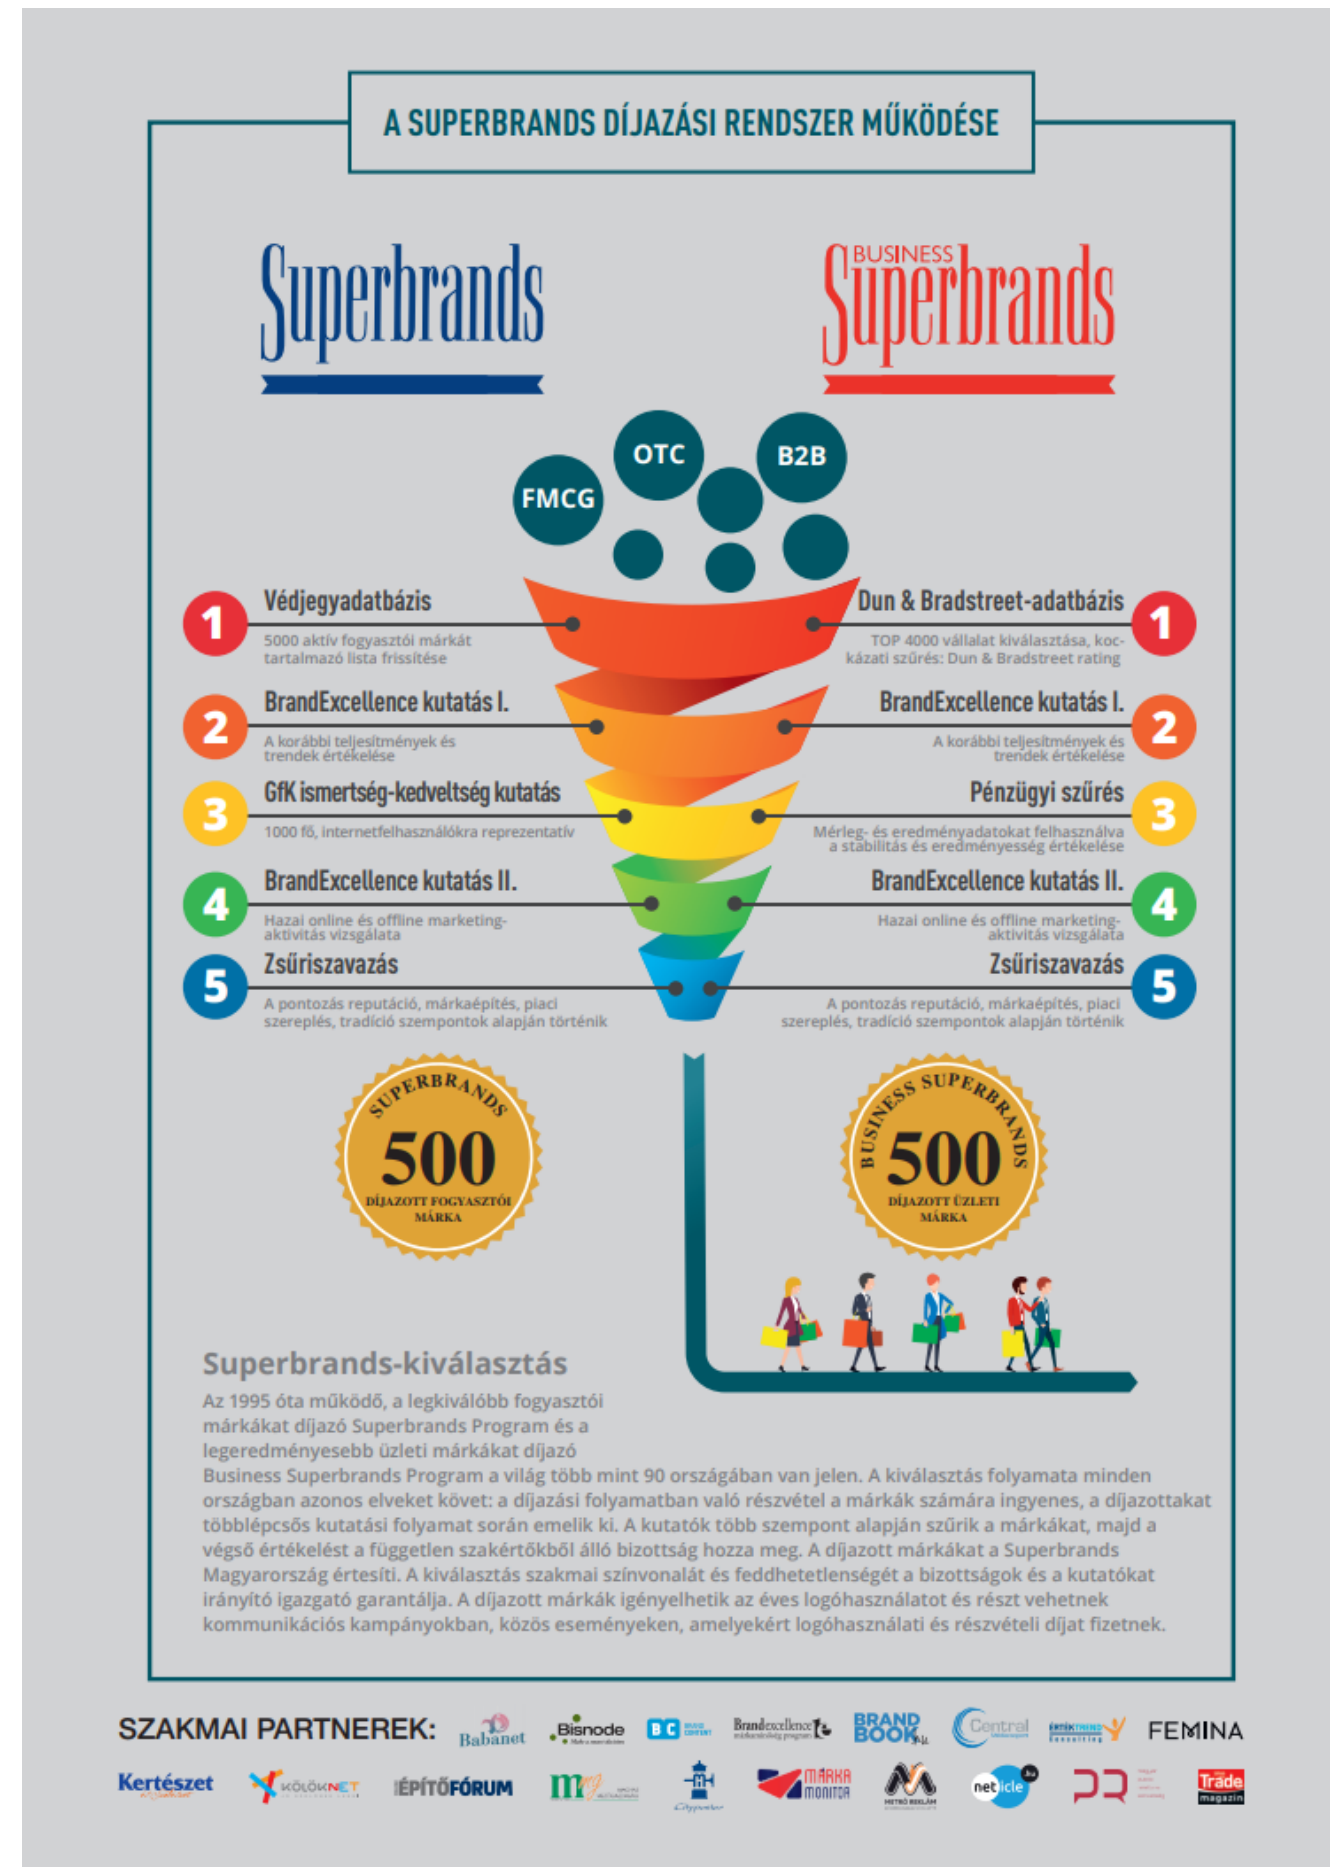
A SUPERBRANDS DÍJAZÁSI RENDSZER MŰKÖDÉSE

Superbrands

BUSINESS Superbrands

FMCG

OTC

B2B

1 Védjegyadatbázis
5000 aktív fogyasztói márkát tartalmazó lista frissítése

2 BrandExcellence kutatás I.
A korábbi teljesítmények és trendek értékelése

3 GfK ismertség-kedveltség kutatás
1000 fő, internetfelhasználókra reprezentatív

4 BrandExcellence kutatás II.
Hazai online és offline marketing-aktivitás vizsgálata

5 Zsűriszavazás
A pontozás reputáció, márkaépítés, piaci szereplés, tradíció szempontok alapján történik

1 Dun & Bradstreet-adatbázis
TOP 4000 vállalat kiválasztása, kockázati szűrés: Dun & Bradstreet rating

2 BrandExcellence kutatás I.
A korábbi teljesítmények és trendek értékelése

3 Pénzügyi szűrés
Mérleg- és eredményadatokat felhasználva a stabilitás és eredményesség értékelése

4 BrandExcellence kutatás II.
Hazai online és offline marketing-aktivitás vizsgálata

5 Zsűriszavazás
A pontozás reputáció, márkaépítés, piaci szereplés, tradíció szempontok alapján történik

SUPERBRANDS 500 DÍJAZOTT FOGYASZTÓI MÁRKA

BUSINESS SUPERBRANDS 500 DÍJAZOTT ÜZLETI MÁRKA

Superbrands-kiválasztás

Az 1995 óta működő, a legkiválóbb fogyasztói márkákat díjazó Superbrands Program és a legeredményesebb üzleti márkákat díjazó Business Superbrands Program a világ több mint 90 országában van jelen. A kiválasztás folyamata minden országban azonos elveket követ: a díjazási folyamatban való részvétel a márkák számára ingyenes, a díjazottakat többlépcsős kutatási folyamat során emelik ki. A kutatók több szempont alapján szűrik a márkákat, majd a végső értékelést a független szakértőkből álló bizottság hozza meg. A díjazott márkákat a Superbrands Magyarország értesíti. A kiválasztás szakmai színvonalát és feddhetetlenségét a bizottságok és a kutatókat irányító igazgató garantálja. A díjazott márkák igényelhetik az éves logóhasználatot és részt vehetnek kommunikációs kampányokban, közös eseményeken, amelyekért logóhasználati és részvételi díjat fizetnek.

SZAKMAI PARTNEREK: Babanet Bisnode BC Brandexcellence BRAND BOOK Central FEMINA Kertészet KÖLÖKNET ÉPÍTŐFÓRUM MÁRKA MONITOR netticle Trade magazin